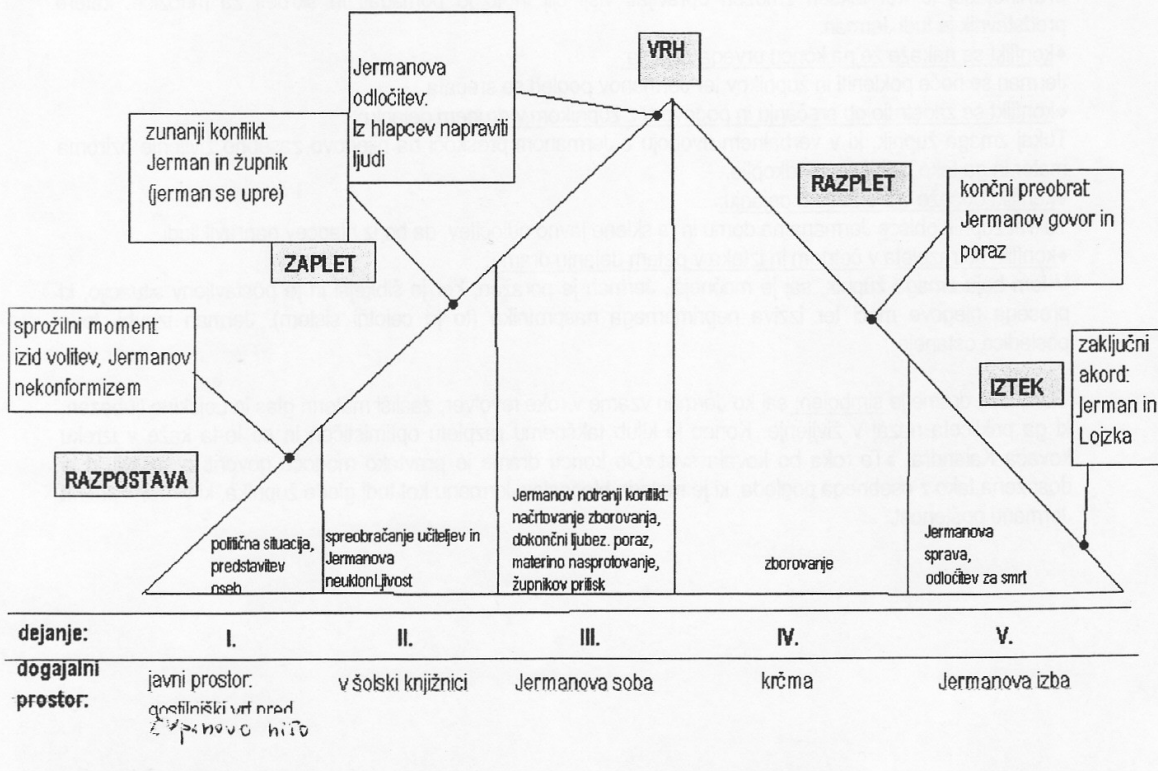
VRH

Jermanova odločitev: Iz hlapcev napraviti ljudi

zunanji konflikt. Jerman in župnik (jerman se upre)

ZAPLET

RAZPLET

končni preobrat Jermanov govor in poraz

sprožilni moment: izid volitev, Jermanov nekonformizem

zaključni akord: Jerman in Lojzka

IZTEK

RAZPOSTAVA

politična situacija, predstavitev oseb

spreobračanje učiteljev in Jermanova neuklonljivost

Jermanov notranji konflikt: načrtovanje zborovanja, dokončni ljubez. poraz, materino nasprotovanje, župnikov pritisk

zborovanje

Jermanova sprava, odločitev za smrt

| dejanje: | I. | II. | III. | IV. | V. |
|---|---|---|---|---|---|
| dogajalni prostor: | javni prostor: gostilniški vrt pred županovo hišo | v šolski knjižnici | Jermanova soba | krčma | Jermanova izba |